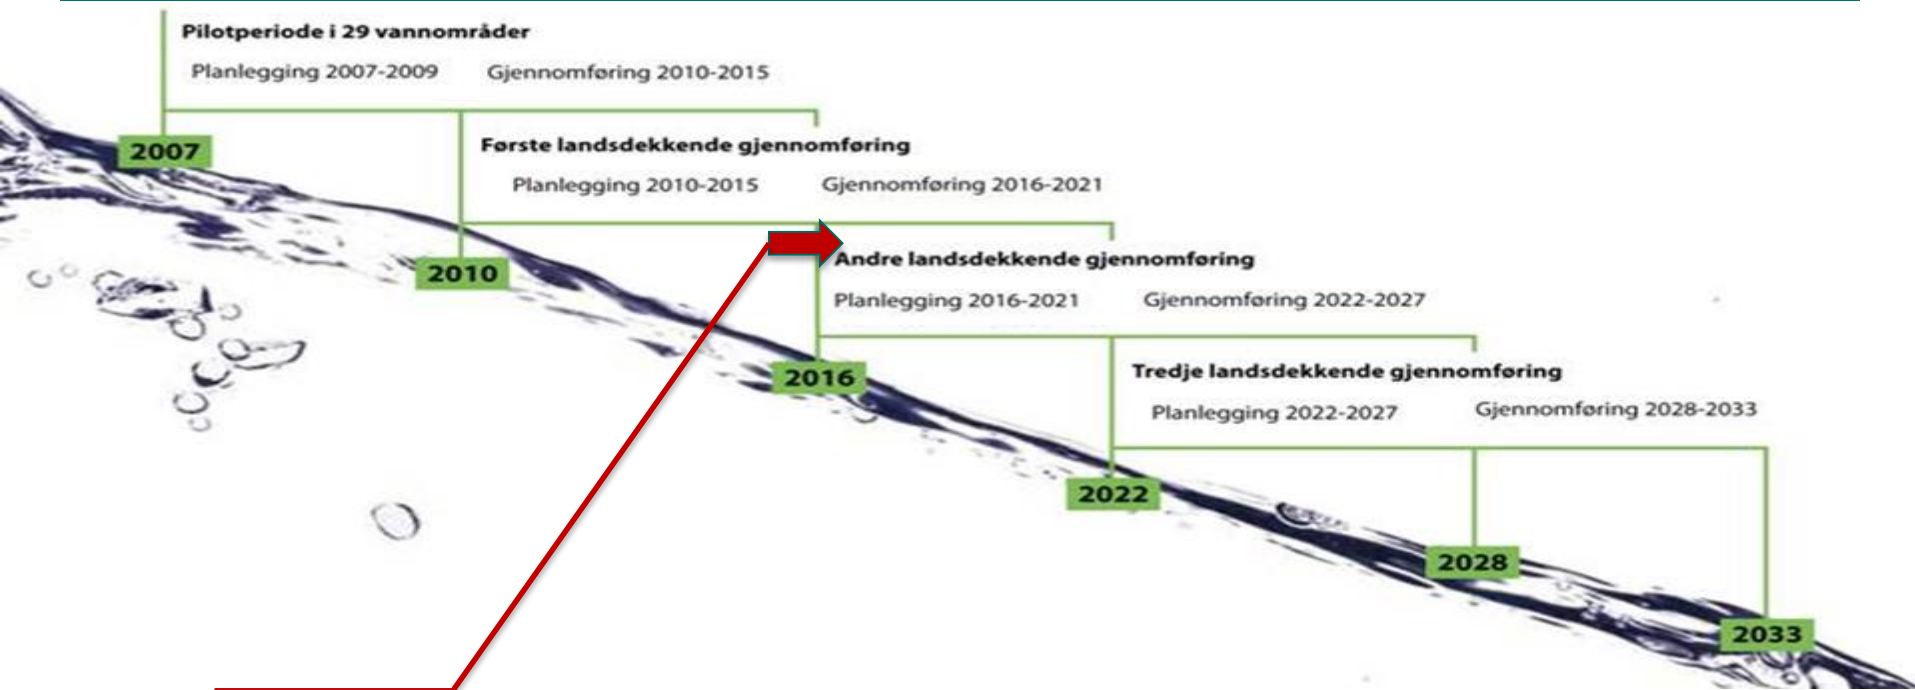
Pilotperiode i 29 vannområder

Planlegging 2007-2009 Gjennomføring 2010-2015

2007

Første landsdekkende gjennomføring

Planlegging 2010-2015 Gjennomføring 2016-2021

2010

Andre landsdekkende gjennomføring

Planlegging 2016-2021 Gjennomføring 2022-2027

2016

Tredje landsdekkende gjennomføring

Planlegging 2022-2027 Gjennomføring 2028-2033

2022

2028

2033